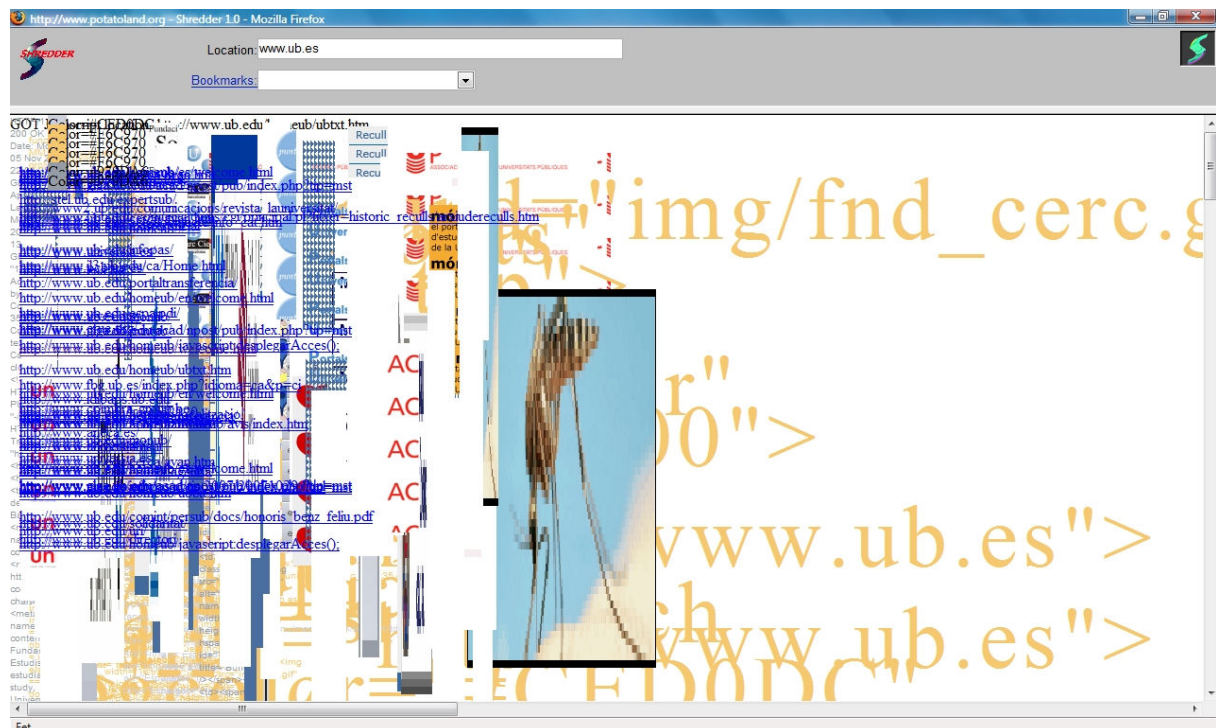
http://www.potatoland.org - Shredder 1.0 - Mozilla Firefox

SHREDDER

Location: www.ub.es

Bookmarks:

GOT ://www.ub.edu/ .eub/ubtxt.htm

or=#E6C970
or=#E6C970
or=#E6C970
or=#E6C970

Recull
Recull
Recu

http://www.ub.edu/homeub/welcome.html
http://www.ub.edu/comint/pub/index.php?up=mst
http://stel.ub.edu/expertsub/
http://www.ub.edu/comunicacions/revista_launiversitat
http://www.ub.edu/comint/principal.php?item=historic_recullsmóduderecults.htm
http://www.ub.edu/fopas/
http://www.ub.edu/ca/Home.html
http://www.ub.edu/portaltransferencia
http://www.ub.edu/homeub/en/welcome.html
http://www.ub.edu/comint/pub/index.php?up=mst
http://www.ub.edu/homeub/javascript:desplegarAcces();
http://www.ub.edu/homeub/ubtxt.htm
http://www.fbg.ub.es/index.php?idioma=ca&p=ci
http://www.ub.edu/homeub/en/welcome.html
http://www.ub.edu/comint/avis/index.htm
http://www.ub.edu/homeub/welcome.html
http://www.ub.edu/comint/pub/index.php?up=mst
http://www.ub.edu/comint/persub/docs/honoris_benz_feliu.pdf
http://www.ub.edu/homeub/javascript:desplegarAcces();

img/fnd_cerc.g

r"

00">

www.ub.es">

ch

www.ub.es">

r="#CED0DC"

Fet